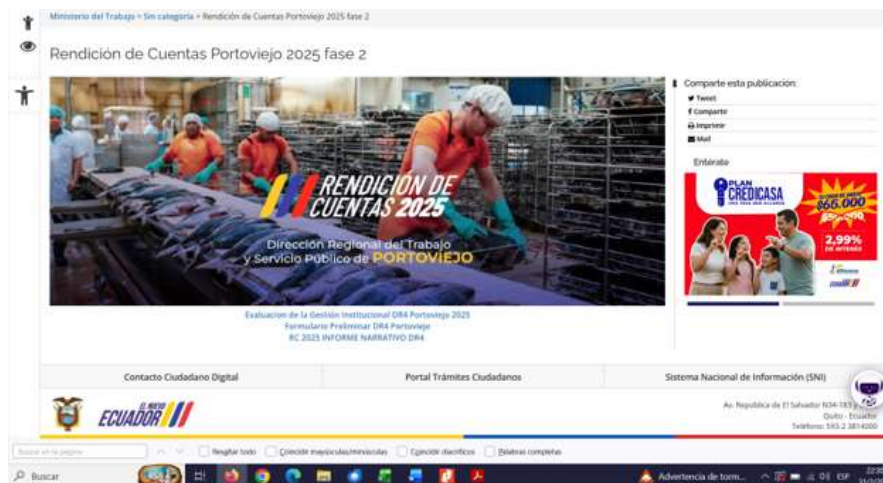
Ministerio del Trabajo > Sin categoría > Rendición de Cuentas Portoviejo 2025 fase 2

Rendición de Cuentas Portoviejo 2025 fase 2

RENDICIÓN DE CUENTAS 2025

Dirección Regional del Trabajo y Servicio Público de PORTOVIEJO

Evaluacion de la Gestión Institucional DR4 Portoviejo 2025
Formulario Preliminar DR4 Portoviejo
RC 2025 INFORME NARRATIVO DR4

Comparte esta publicación:
Tweet
Compartir
Imprimir
Mail

Entérate

PLAN CREDICASA
$65.000
2,99%

Contacto Ciudadano Digital | Portal Trámites Ciudadanos | Sistema Nacional de Información (SNI)

EL NUEVO ECUADOR

Av. República de El Salvador N34-183 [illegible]
Quito - Ecuador
Teléfono: 593-2 3814000

Buscar en la página
Resaltar todo
Coincidir mayúsculas/minúsculas
Coincidir diacríticos
Palabras completas

Buscar
Advertencia de torm...
ESP
22:30